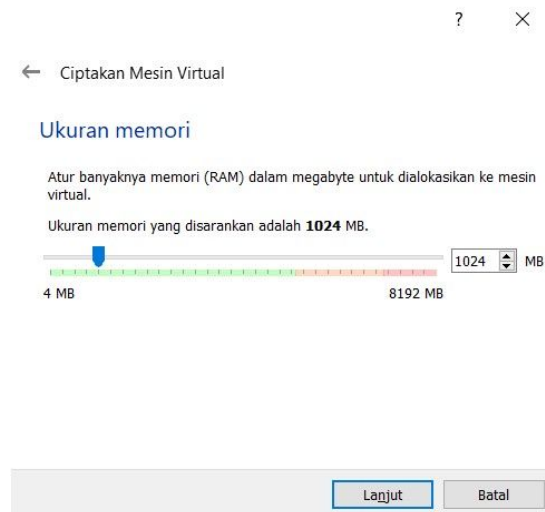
? ×

← Ciptakan Mesin Virtual

Ukuran memori

Atur banyaknya memori (RAM) dalam megabyte untuk dialokasikan ke mesin virtual.

Ukuran memori yang disarankan adalah **1024** MB.

1024 MB

4 MB

8192 MB

Lanjut

Batal